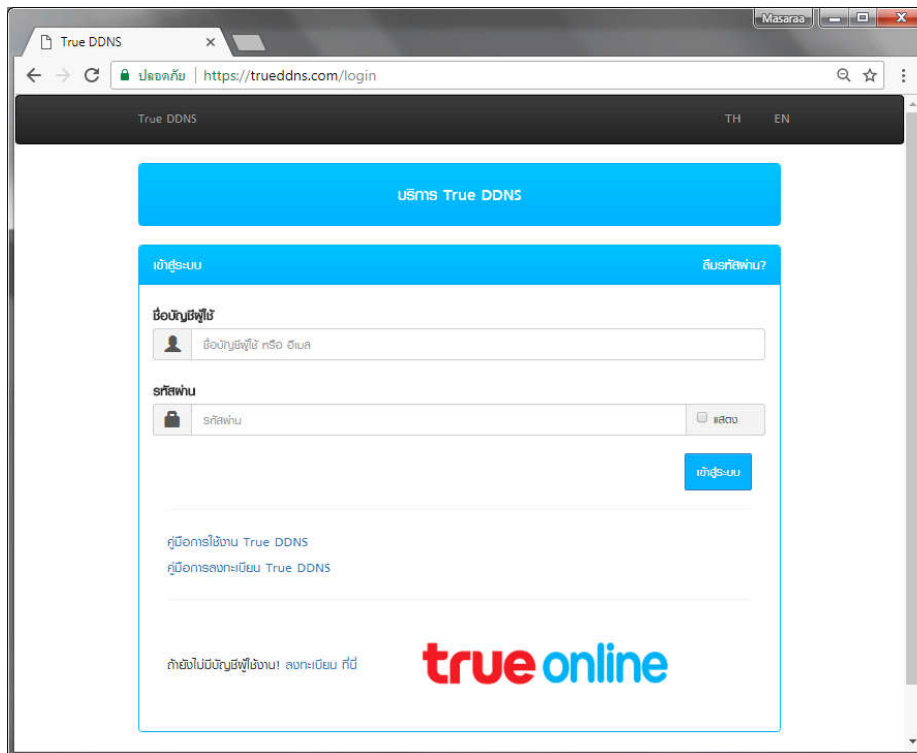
Masaraa

True DDNS ×

ปลอดภัย | https://trueddns.com/login

True DDNS

TH EN

บริการ True DDNS

เข้าสู่ระบบ

ลืมรหัสผ่าน?

ชื่อบัญชีผู้ใช้

ชื่อบัญชีผู้ใช้ หรือ อีเมล์

รหัสผ่าน

รหัสผ่าน

แสดง

เข้าสู่ระบบ

คู่มือการใช้งาน True DDNS

คู่มือการลงทะเบียน True DDNS

ถ้ายังไม่มีบัญชีผู้ใช้งาน! ลงทะเบียน ที่นี่

true online